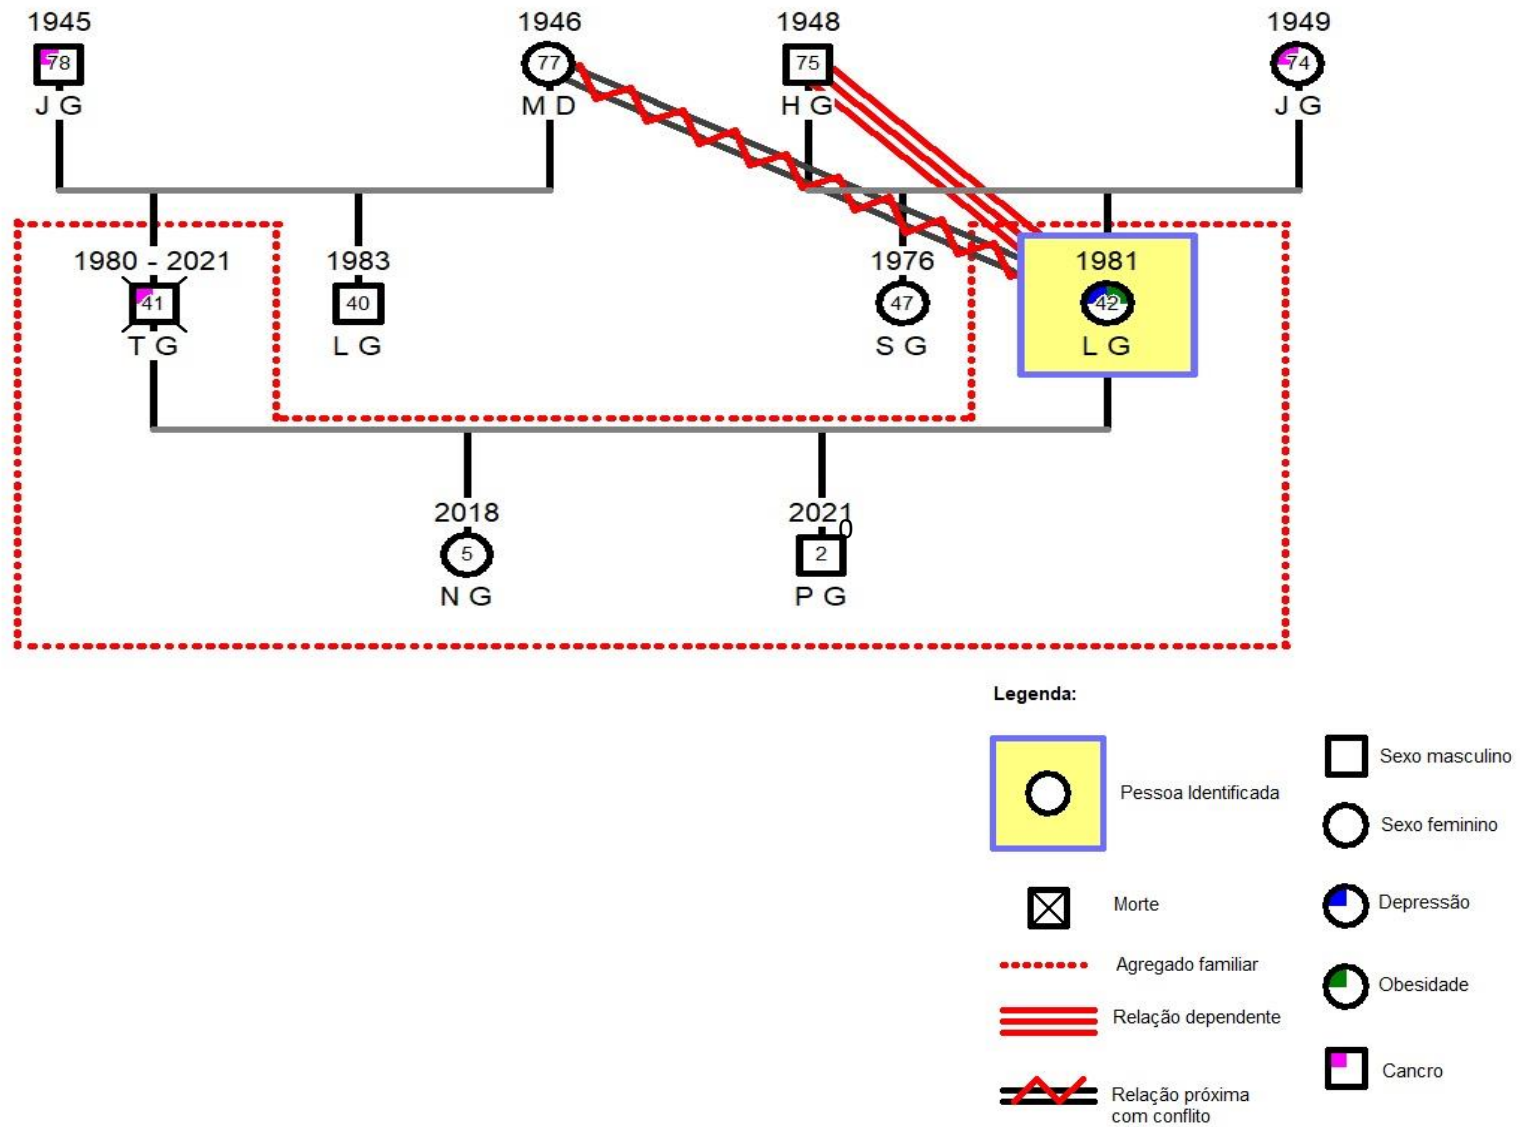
1945
78
J G

1946
77
M D

1948
75
H G

1949
74
J G

1980 - 2021
41
T G

1983
40
L G

1976
47
S G

1981
42
L G

2018
5
N G

2021
0
2
P G

Legenda:

Pessoa Identificada

Sexo masculino

Sexo feminino

Morte

Depressão

Agregado familiar

Obesidade

Relação dependente

Cancro

Relação próxima com conflito